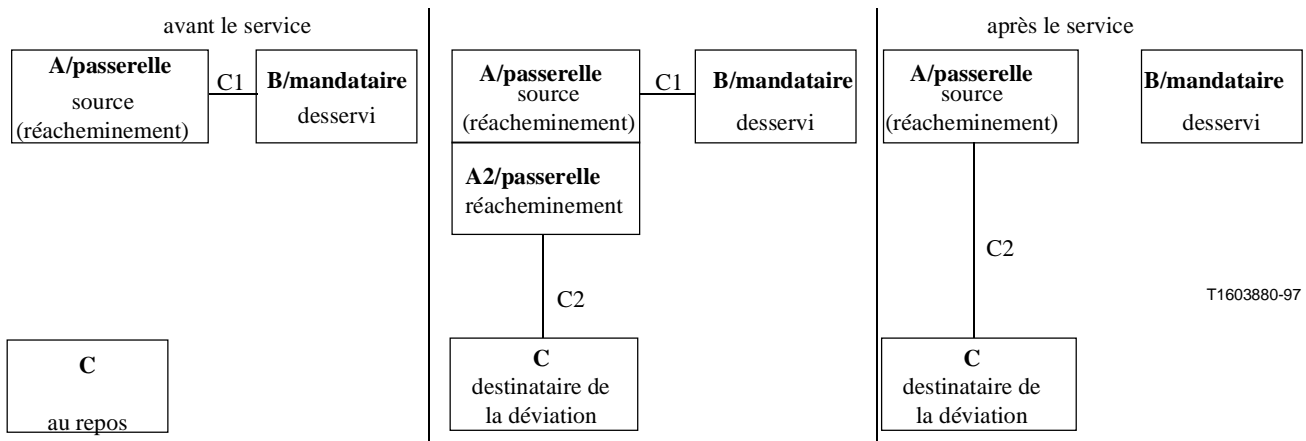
avant le service

**A/passerelle** source (réacheminement)

C1

**B/mandataire** desservi

**C**

au repos

**A/passerelle** source (réacheminement)

C1

**B/mandataire** desservi

**A2/passerelle** réacheminement

C2

**C** destinataire de la déviation

après le service

**A/passerelle** source (réacheminement)

**B/mandataire** desservi

C2

**C** destinataire de la déviation

T1603880-97